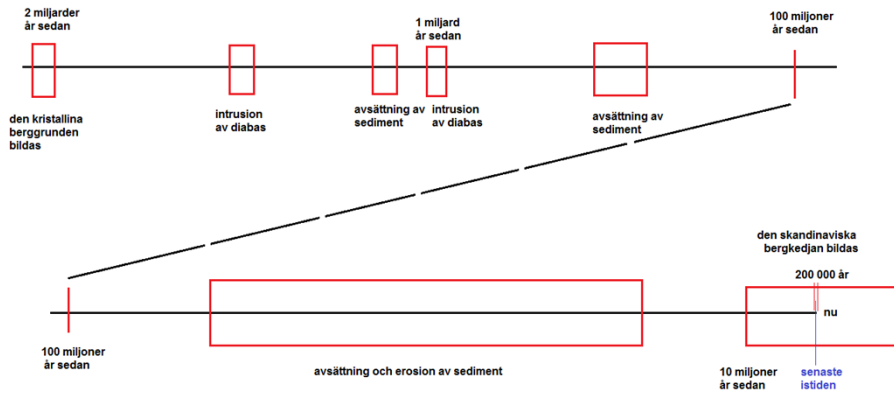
2 miljarder år sedan

1 miljard år sedan

100 miljoner år sedan

den kristallina berggrunden bildas

intrusion av diabas

avsättning av sediment

intrusion av diabas

avsättning av sediment

den skandinaviska bergkedjan bildas

200 000 år

nu

100 miljoner år sedan

avsättning och erosion av sediment

10 miljoner år sedan

senaste istiden